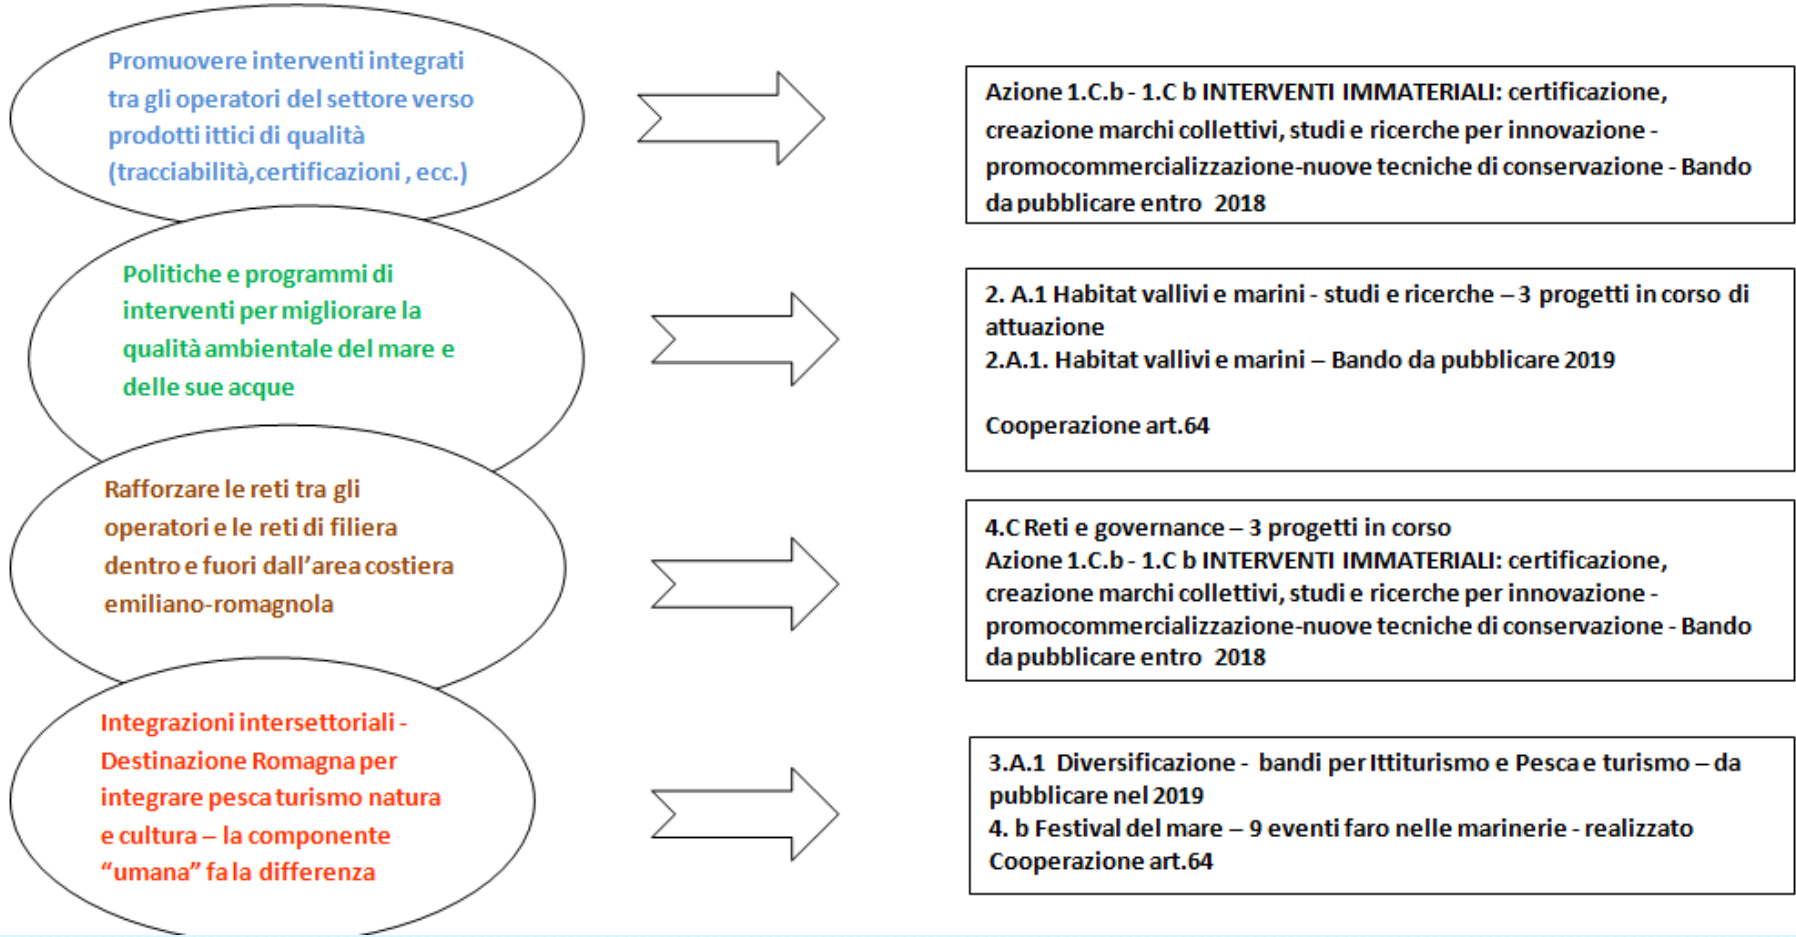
Promuovere interventi integrati tra gli operatori del settore verso prodotti ittici di qualità (tracciabilità,certificazioni , ecc.)

Azione 1.C.b - 1.C b INTERVENTI IMMATERIALI: certificazione, creazione marchi collettivi, studi e ricerche per innovazione - promocommercializzazione-nuove tecniche di conservazione - Bando da pubblicare entro 2018

Politiche e programmi di interventi per migliorare la qualità ambientale del mare e delle sue acque

2. A.1 Habitat vallivi e marini - studi e ricerche – 3 progetti in corso di attuazione
2.A.1. Habitat vallivi e marini – Bando da pubblicare 2019

Cooperazione art.64

Rafforzare le reti tra gli operatori e le reti di filiera dentro e fuori dall'area costiera emiliano-romagnola

4.C Reti e governance – 3 progetti in corso
Azione 1.C.b - 1.C b INTERVENTI IMMATERIALI: certificazione, creazione marchi collettivi, studi e ricerche per innovazione - promocommercializzazione-nuove tecniche di conservazione - Bando da pubblicare entro 2018

Integrazioni intersettoriali - Destinazione Romagna per integrare pesca turismo natura e cultura – la componente "umana" fa la differenza

3.A.1 Diversificazione - bandi per Ittiturismo e Pesca e turismo – da pubblicare nel 2019
4. b Festival del mare – 9 eventi faro nelle marinerie - realizzato
Cooperazione art.64